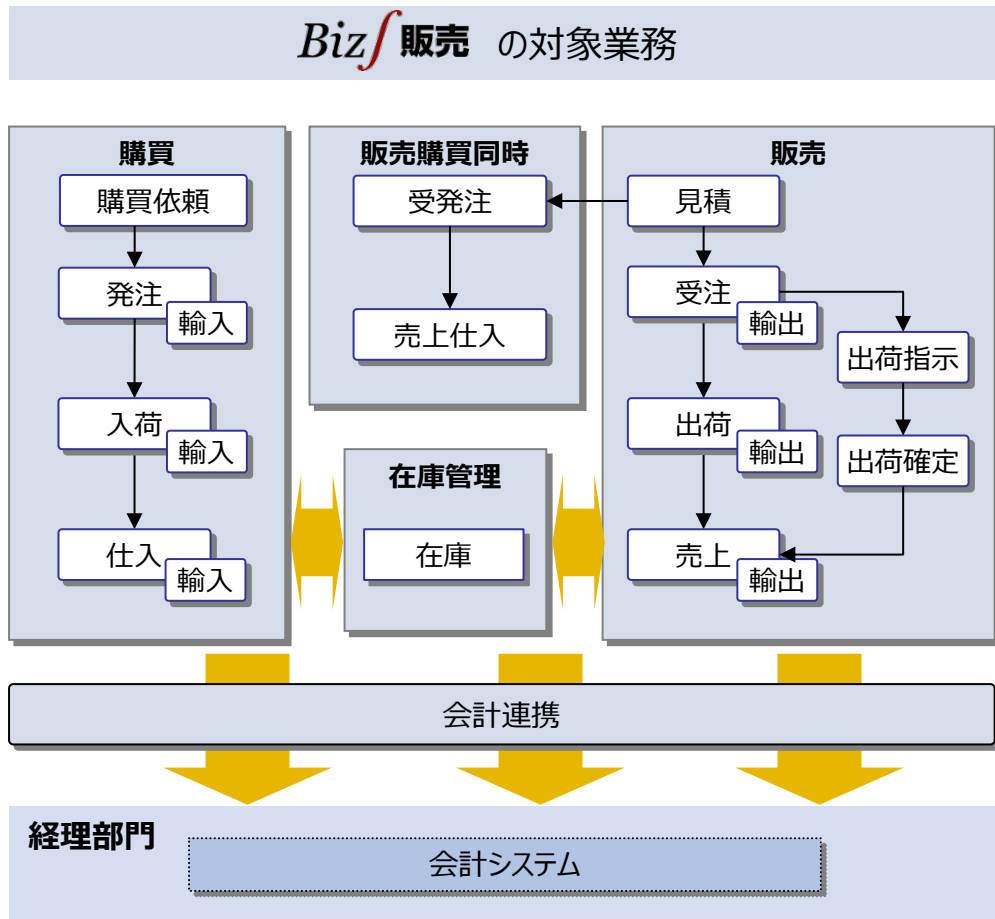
Biz∫販売 の対象業務

購買

購買依頼

発注

輸入

入荷

輸入

仕入

輸入

販売購買同時

受発注

売上仕入

販売

見積

受注

輸出

出荷指示

出荷

輸出

出荷確定

売上

輸出

在庫管理

在庫

会計連携

経理部門

会計システム